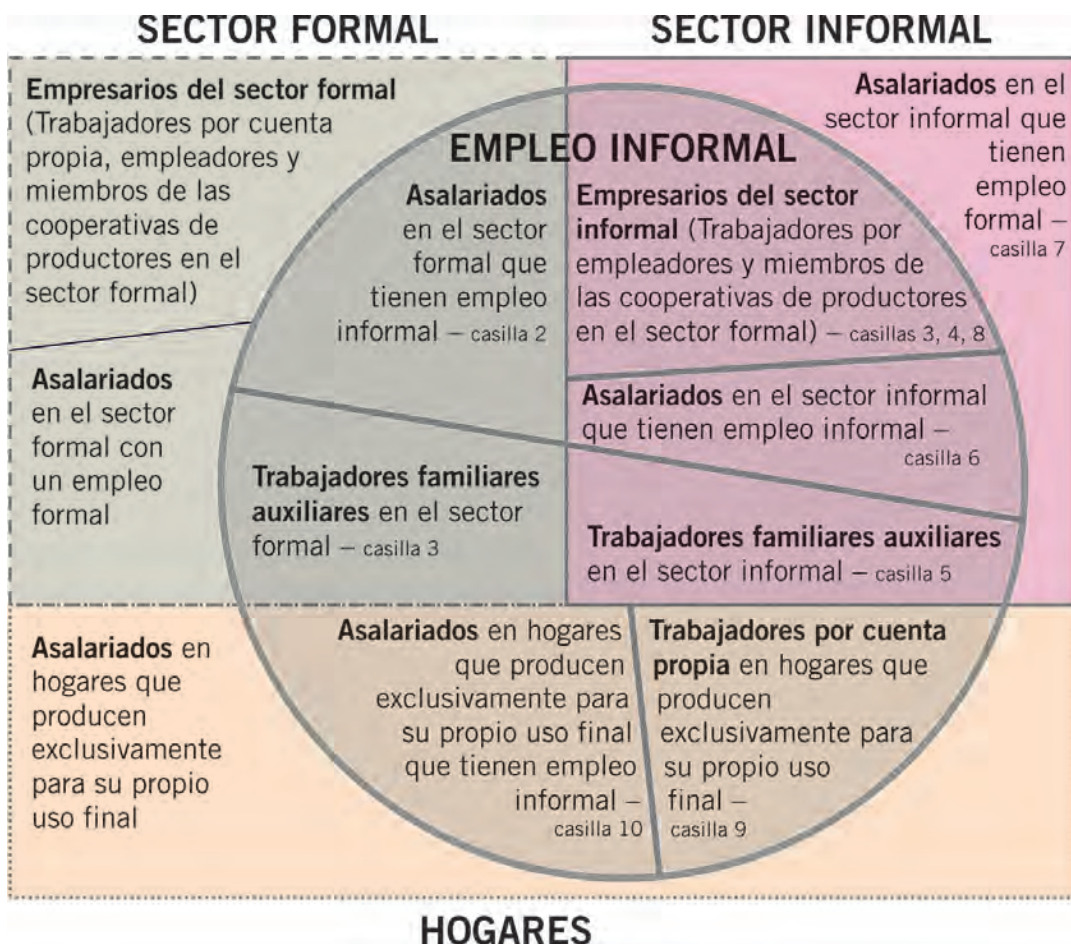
SECTOR FORMAL

SECTOR INFORMAL

Empresarios del sector formal (Trabajadores por cuenta propia, empleadores y miembros de las cooperativas de productores en el sector formal)

EMPLEO INFORMAL

Asalariados en el sector informal que tienen empleo formal – casilla 7

Asalariados en el sector formal que tienen empleo informal – casilla 2

Empresarios del sector informal (Trabajadores por empleadores y miembros de las cooperativas de productores en el sector formal) – casillas 3, 4, 8

Asalariados en el sector formal con un empleo formal

Asalariados en el sector informal que tienen empleo informal – casilla 6

Trabajadores familiares auxiliares en el sector formal – casilla 3

Trabajadores familiares auxiliares en el sector informal – casilla 5

Asalariados en hogares que producen exclusivamente para su propio uso final

Asalariados en hogares que producen exclusivamente para su propio uso final que tienen empleo informal – casilla 10

Trabajadores por cuenta propia en hogares que producen exclusivamente para su propio uso final – casilla 9

HOGARES